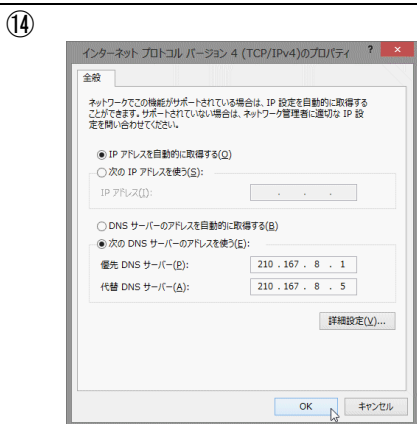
⑭

インターネット プロトコル バージョン 4 (TCP/IPv4)のプロパティ ? ×

全般

ネットワークでこの機能がサポートされている場合は、IP 設定を自動的に取得することができます。サポートされていない場合は、ネットワーク管理者に適切な IP 設定を問い合わせてください。

IP アドレスを自動的に取得する(O)

次の IP アドレスを使う(S):

IP アドレス(I): . . .

DNS サーバーのアドレスを自動的に取得する(B)

次の DNS サーバーのアドレスを使う(E):

優先 DNS サーバー(P): 210 . 167 . 8 . 1

代替 DNS サーバー(A): 210 . 167 . 8 . 5

詳細設定(V)...

OK キャンセル